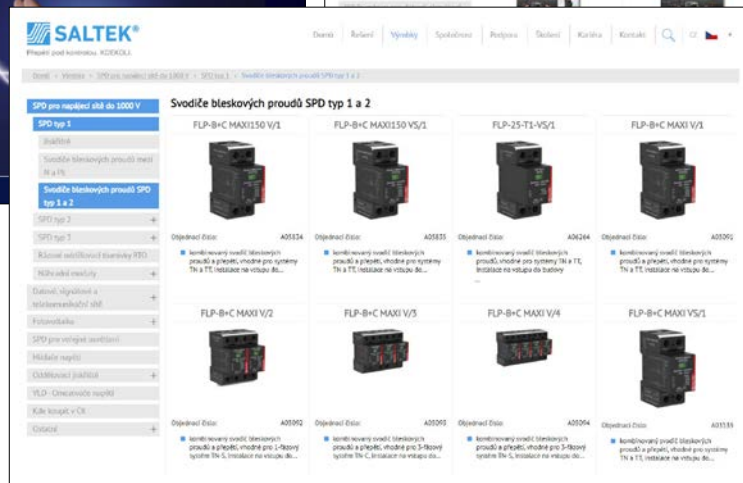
SALTEK®
Přepětí pod kontrolou. KDEKOLI.

Domů | Řešení | Výrobky | Společnost | Podpora | Školení | Kariéra | Kontakt | CZ

Domů > Výrobky > SPD pro napájecí sítě do 1000 V > SPD typ 1 > Svodiče bleskových proudů SPD typ 1 a 2

SPD pro napájecí sítě do 1000 V
SPD typ 1
Jiskřiště
Svodiče bleskových proudů mezi N a PE
Svodiče bleskových proudů SPD typ 1 a 2
SPD typ 2 +
SPD typ 3 +
Rázové oddělovací tlumivky RTO
Příslušenství +
Datové, signálové a telekomunikační sítě +
Fotovoltaika +
SPD pro veřejné osvětlení
Měřidla napětí
Oddělovací jiskřiště +
VLD - Omezovače napětí
Kde koupit v ČR
Ostatní +

Svodiče bleskových proudů SPD typ 1 a 2

FLP-B+C MAXI150 V/1
Objednací číslo: A05834
kombinovaný svodič bleskových proudů a přepětí, vhodné pro systémy TN a TT, instalace na vstupu do...

FLP-B+C MAXI150 VS/1
Objednací číslo: A05835
kombinovaný svodič bleskových proudů a přepětí, vhodné pro systémy TN a TT, instalace na vstupu do...

FLP-25-T1-VS/1
Objednací číslo: A06264
kombinovaný svodič bleskových proudů a přepětí, vhodné pro systémy TN a TT, instalace na vstupu do budovy
...

FLP-B+C MAXI V/1
Objednací číslo: A05091
kombinovaný svodič bleskových proudů a přepětí, vhodné pro systémy TN a TT, instalace na vstupu do...

FLP-B+C MAXI V/2
Objednací číslo: A05092
kombinovaný svodič bleskových proudů a přepětí, vhodné pro 2-fázový systém TN-S, instalace na vstupu do...

FLP-B+C MAXI V/3
Objednací číslo: A05093
kombinovaný svodič bleskových proudů a přepětí, vhodné pro 3-fázový systém TN-C, instalace na vstupu do...

FLP-B+C MAXI V/4
Objednací číslo: A05094
kombinovaný svodič bleskových proudů a přepětí, vhodné pro 3-fázový systém TN-S, instalace na vstupu do...

FLP-B+C MAXI VS/1
Objednací číslo: A05535
kombinovaný svodič bleskových proudů a přepětí, vhodné pro systémy TN a TT, instalace na vstupu do...